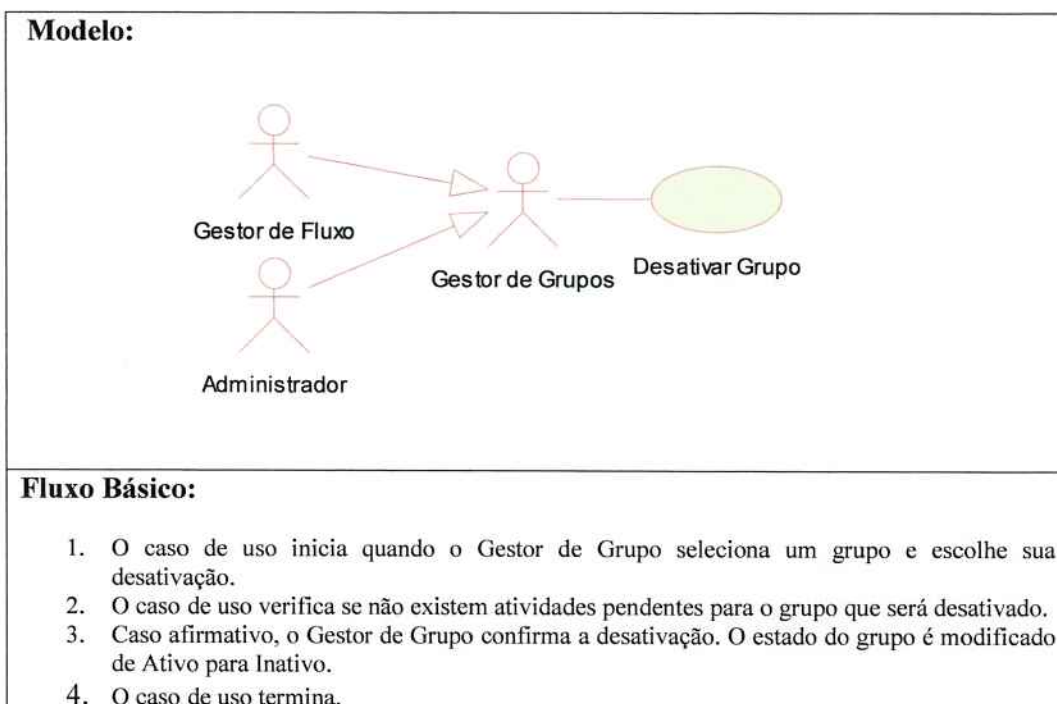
**Modelo:**

Gestor de Fluxo

Administrador

Gestor de Grupos

Desativar Grupo

**Fluxo Básico:**

1. O caso de uso inicia quando o Gestor de Grupo seleciona um grupo e escolhe sua desativação.
2. O caso de uso verifica se não existem atividades pendentes para o grupo que será desativado.
3. Caso afirmativo, o Gestor de Grupo confirma a desativação. O estado do grupo é modificado de Ativo para Inativo.
4. O caso de uso termina.